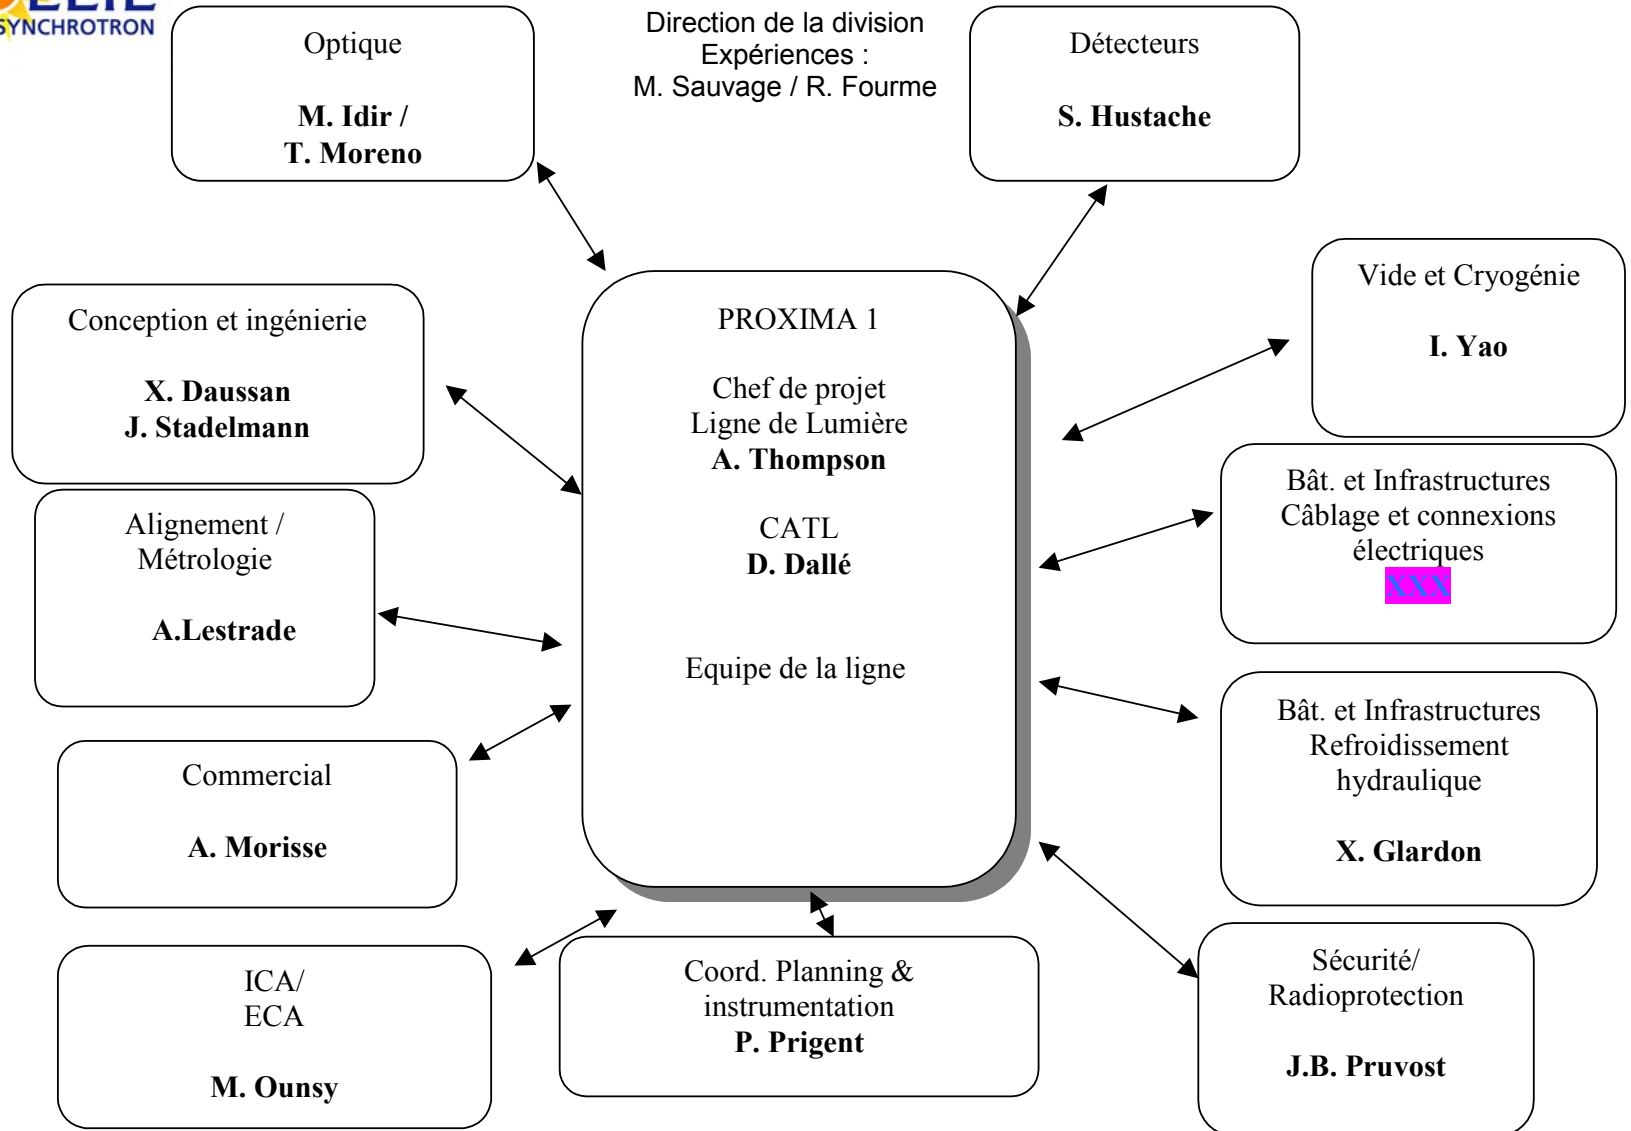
SYNCHROTRON

Optique

**M. Idir / T. Moreno**

Direction de la division Expériences : M. Sauvage / R. Fourme

Détecteurs

**S. Hustache**

Vide et Cryogénie

**I. Yao**

Conception et ingénierie

**X. Daussan J. Stadelmann**

PROXIMA 1

Chef de projet Ligne de Lumière **A. Thompson**

CATL **D. Dallé**

Equipe de la ligne

Bât. et Infrastructures Câblage et connexions électriques XXX

Alignement / Métrologie

**A.Lestrade**

Bât. et Infrastructures Refroidissement hydraulique

**X. Glardon**

Commercial

**A. Morisse**

ICA/ ECA

**M. Ounsy**

Coord. Planning & instrumentation **P. Prigent**

Sécurité/ Radioprotection

**J.B. Pruvost**